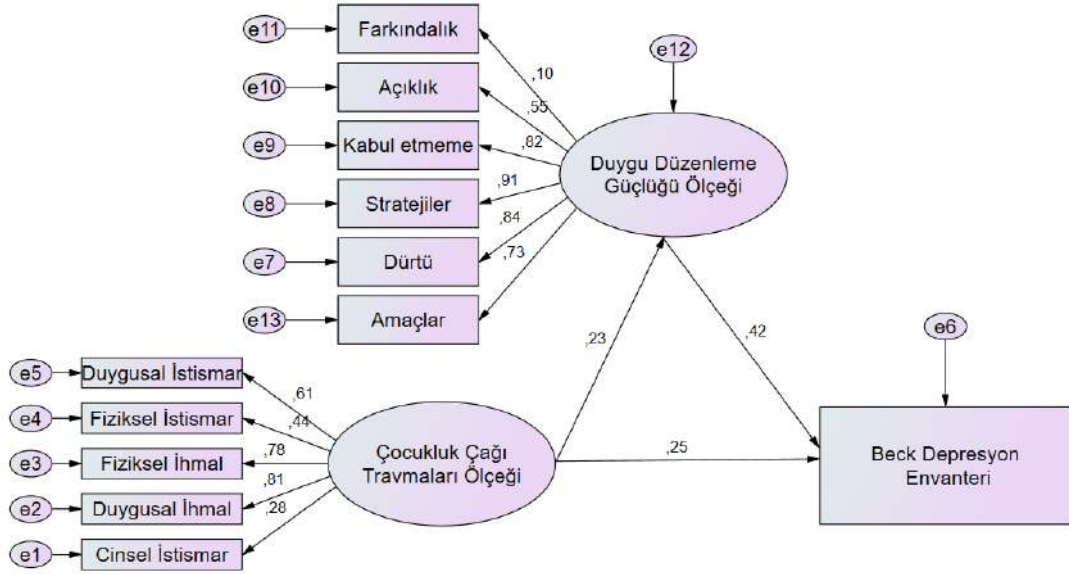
e11
Farkındalık
e10
Açıklık
e9
Kabul etmeme
e8
Stratejiler
e7
Dürtü
e13
Amaçlar
,10
,55
,82
,91
,84
,73
e12
Duygu Düzenleme Güçlüğü Ölçeği
,23
,42
e6
e5
Duygusal İstismar
e4
Fiziksel İstismar
e3
Fiziksel İhmal
e2
Duygusal İhmal
e1
Cinsel İstismar
,61
,44
,78
,81
,28
Çocukluk Çağı Travmaları Ölçeği
,25
Beck Depresyon Envanteri